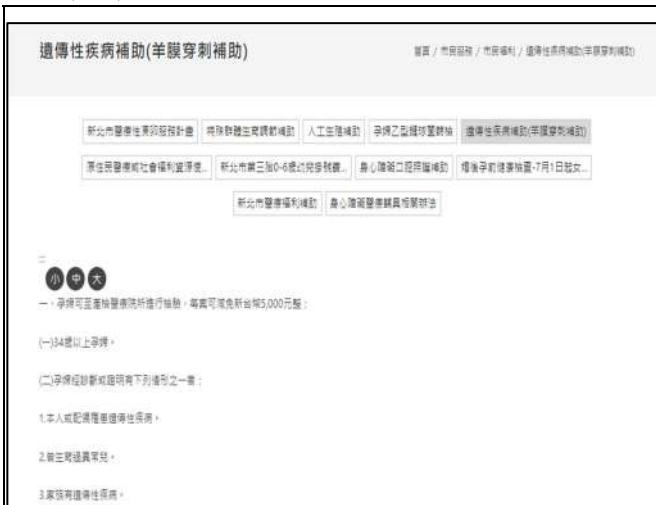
遺傳性疾病補助(羊膜穿刺補助)

首頁 / 市民服務 / 市民福利 / 遺傳性疾病補助(羊膜穿刺補助)

新北市醫療性衰弱服務計畫

特殊群體生育調節補助

人工生殖補助

孕婦乙型鏈球菌篩檢

遺傳性疾病補助(羊膜穿刺補助)

原住民醫療與社會福利資源使...

新北市第三胎0-6歲幼兒修繕...

身心障礙口腔照護補助

擴增孕前健康檢查-7月1日就女...

新北市醫療福利補助

身心障礙醫療輔具相關辦法

小 中 大

一、孕婦可至產檢醫療院所進行檢驗，每案可減免新台幣5,000元整：

(一)34歲以上孕婦。

(二)孕婦經診斷或證明有下列情形之一者：

1.本人或配偶罹患遺傳性疾病。

2.曾生育過異常兒。

3.家族有遺傳性疾病。